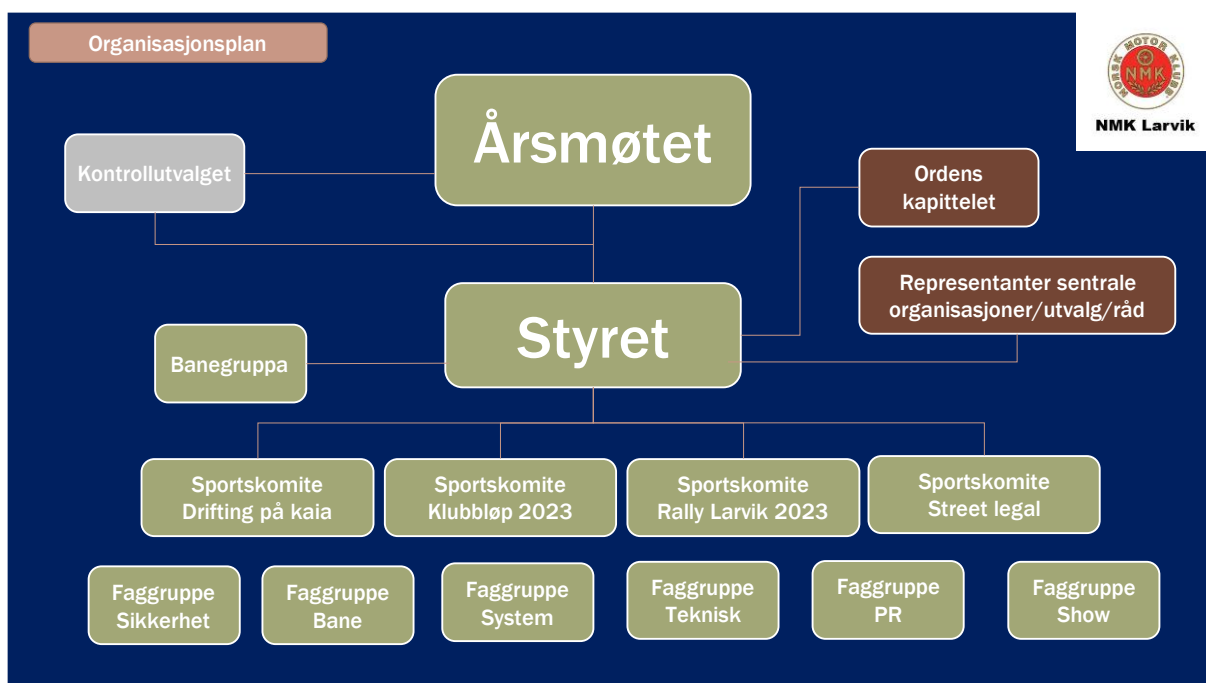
Organisasjonsplan

NORSK MOTOR KLUBB
NMK
NMK Larvik

Årsmøtet

Kontrollutvalget

Ordens kapittelet

Representanter sentrale organisasjoner/utvalg/råd

Styret

Banegruppa

Sportskomite Drifting på kaia

Sportskomite Klubbløp 2023

Sportskomite Rally Larvik 2023

Sportskomite Street legal

Faggruppe Sikkerhet

Faggruppe Bane

Faggruppe System

Faggruppe Teknisk

Faggruppe PR

Faggruppe Show